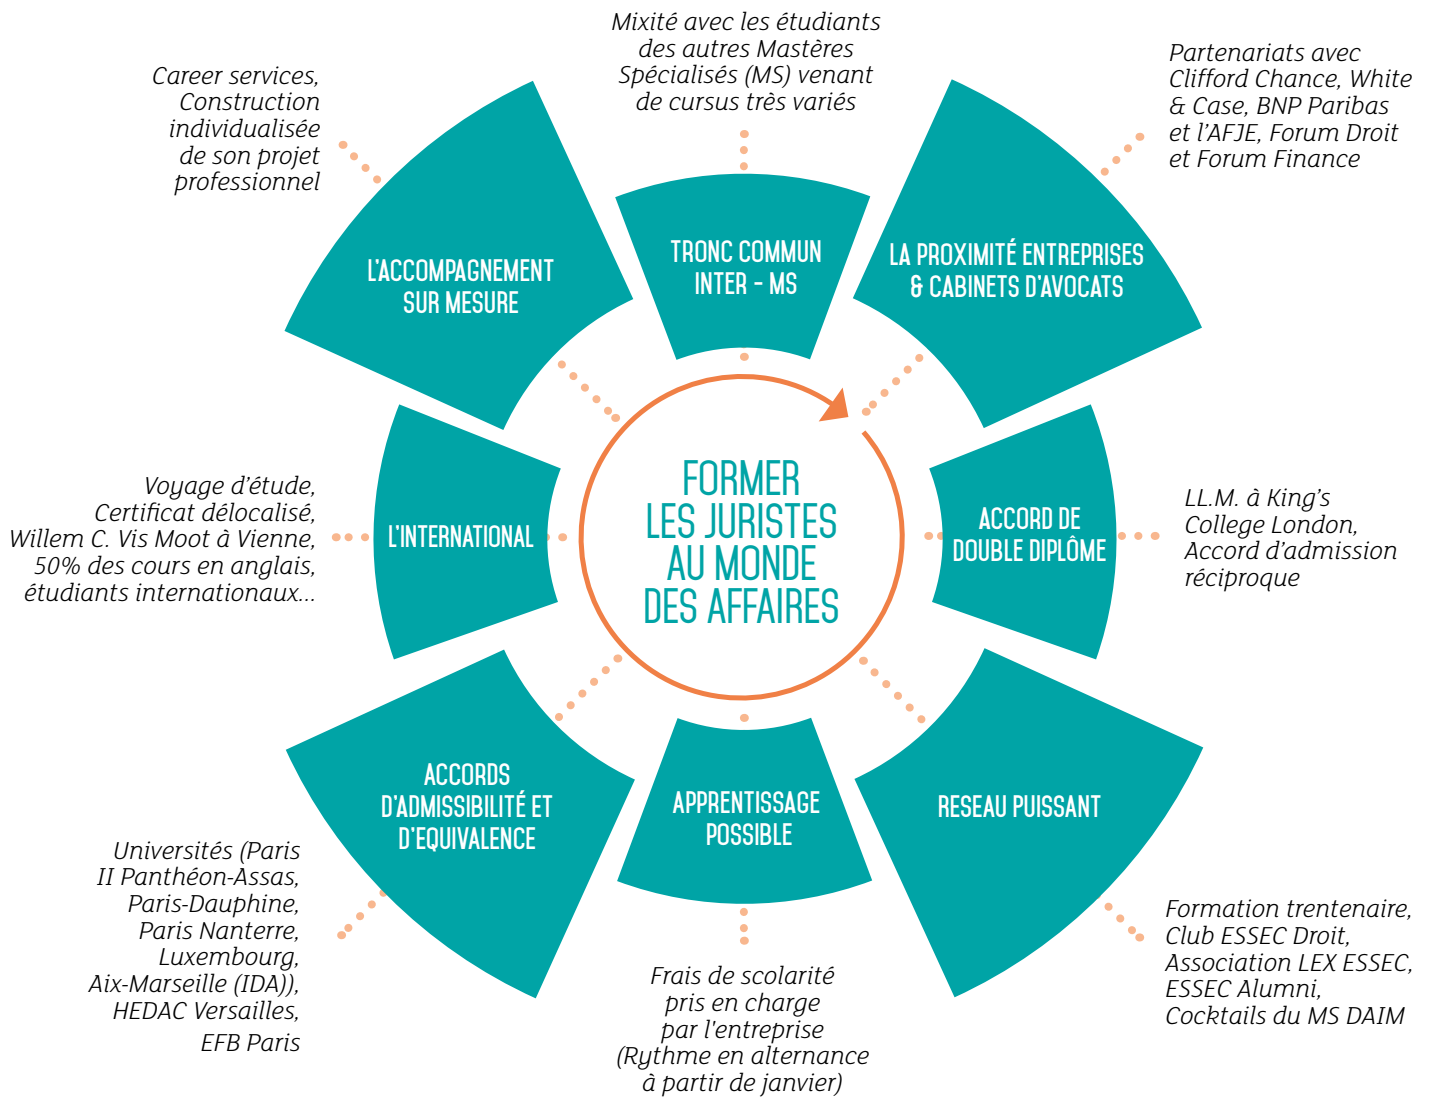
Mixité avec les étudiants des autres Mastères Spécialisés (MS) venant de cursus très variés

Career services, Construction individualisée de son projet professionnel

Partenariats avec Clifford Chance, White & Case, BNP Paribas et l'AFJE, Forum Droit et Forum Finance

TRONC COMMUN INTER - MS

L'ACCOMPAGNEMENT SUR MESURE

LA PROXIMITÉ ENTREPRISES & CABINETS D'AVOCATS

FORMER LES JURISTES AU MONDE DES AFFAIRES

Voyage d'étude, Certificat délocalisé, Willem C. Vis Moot à Vienne, 50% des cours en anglais, étudiants internationaux...

L'INTERNATIONAL

ACCORD DE DOUBLE DIPLÔME

LL.M. à King's College London, Accord d'admission réciproque

ACCORDS D'ADMISSIBILITÉ ET D'EQUIVALENCE

APPRENTISSAGE POSSIBLE

RESEAU PUISSANT

Universités (Paris II Panthéon-Assas, Paris-Dauphine, Paris Nanterre, Luxembourg, Aix-Marseille (IDA)), HEDAC Versailles, EFB Paris

Frais de scolarité pris en charge par l'entreprise (Rythme en alternance à partir de janvier)

Formation trentenaire, Club ESSEC Droit, Association LEX ESSEC, ESSEC Alumni, Cocktails du MS DAIM